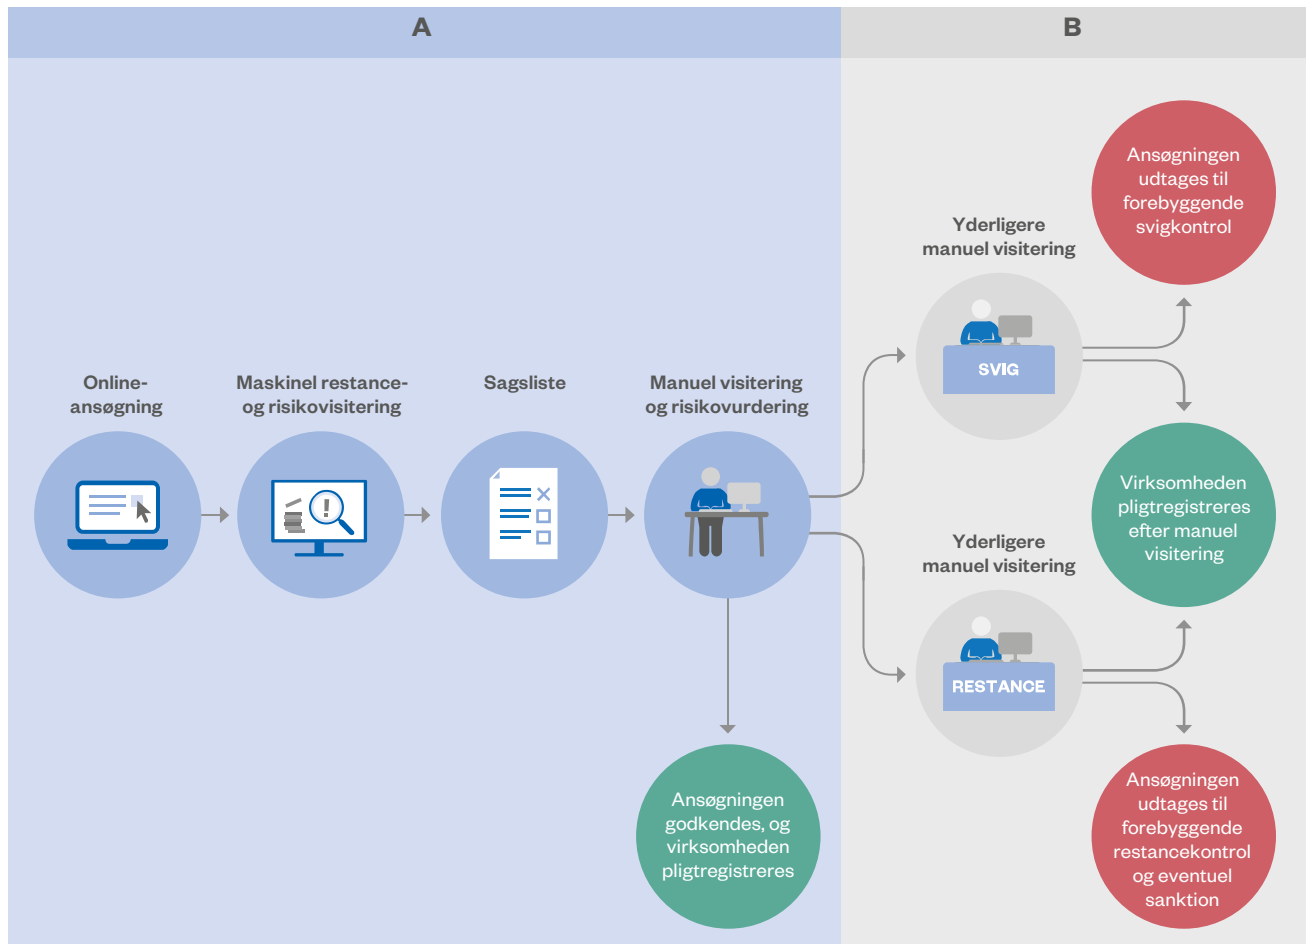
A

B

Online-ansøgning

Maskinel restance- og risikovisitering

Sagsliste

Manuel visitering og risikovurdering

Ansøgningen godkendes, og virksomheden pligtregistreres

Yderligere manuel visitering

SVIG

Ansøgningen udtages til forebyggende svigkontrol

Virksomheden pligtregistreres efter manuel visitering

Yderligere manuel visitering

RESTANCE

Ansøgningen udtages til forebyggende restancekontrol og eventuel sanktion